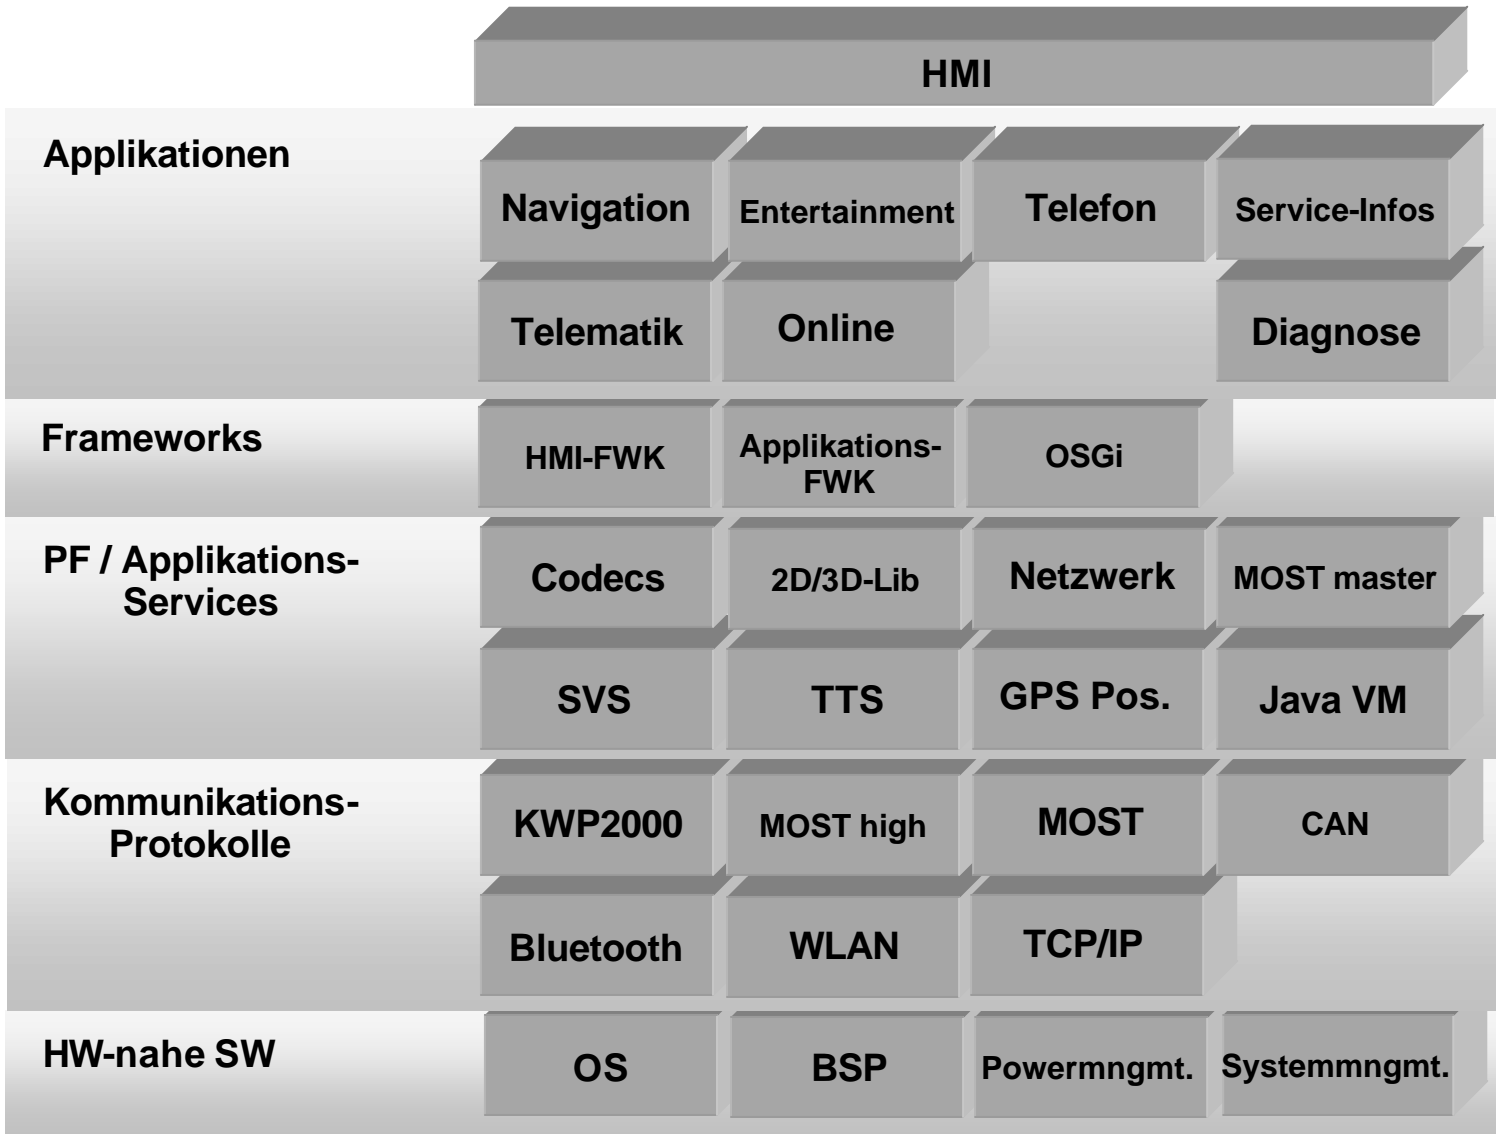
HMI

Applikationen

Navigation

Entertainment

Telefon

Service-Infos

Telematik

Online

Diagnose

Frameworks

HMI-FWK

Applikations-FWK

OSGi

PF / Applikations-Services

Codecs

2D/3D-Lib

Netzwerk

MOST master

SVS

TTS

GPS Pos.

Java VM

Kommunikations-Protokolle

KWP2000

MOST high

MOST

CAN

Bluetooth

WLAN

TCP/IP

HW-nahe SW

OS

BSP

Powermngmt.

Systemmngmt.